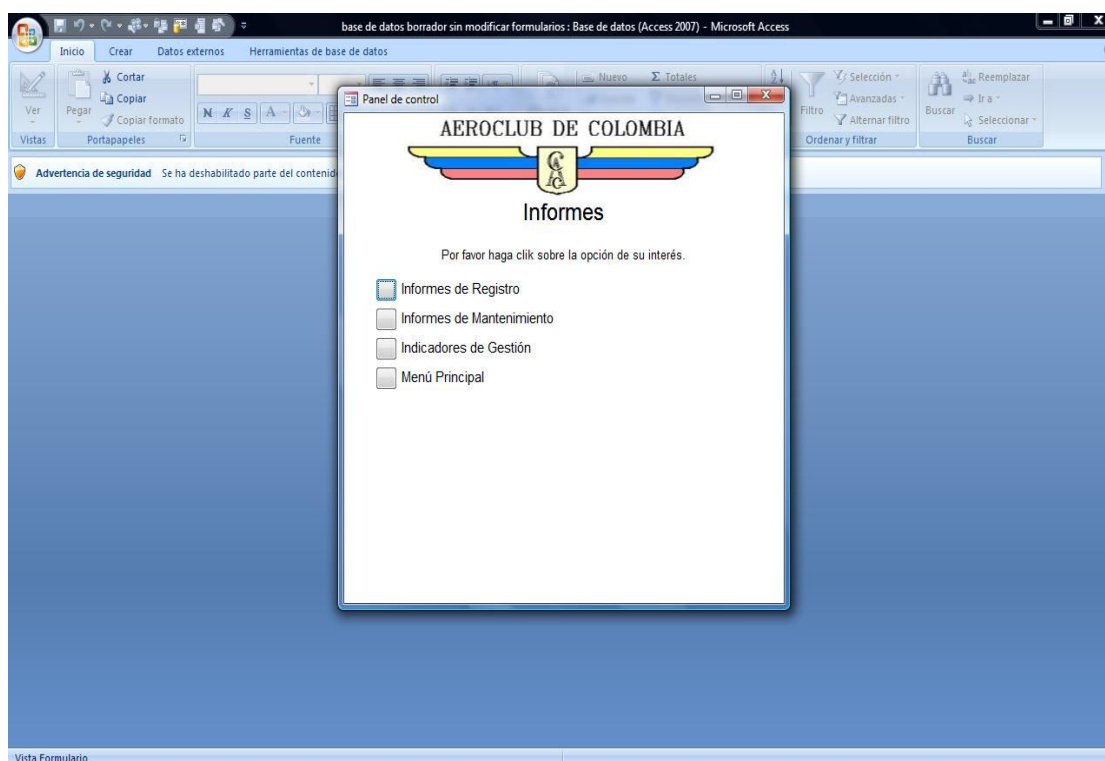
base de datos borrador sin modificar formularios : Base de datos (Access 2007) - Microsoft Access

Inicio Crear Datos externos Herramientas de base de datos

Ver
Vistas

Pegar
Cortar
Copiar
Copiar formato
Portapapeles

N K S A
Fuente

Nuevo
Σ Totales

Filtro
Selección
Avanzadas
Alternar filtro
Ordenar y filtrar

Buscar
Reemplazar
Ir a
Seleccionar
Buscar

Advertencia de seguridad Se ha deshabilitado parte del contenid

Panel de control

AEROCLUB DE COLOMBIA

ACC

Informes

Por favor haga clik sobre la opción de su interés.

Informes de Registro

Informes de Mantenimiento

Indicadores de Gestión

Menú Principal

Vista Formulario